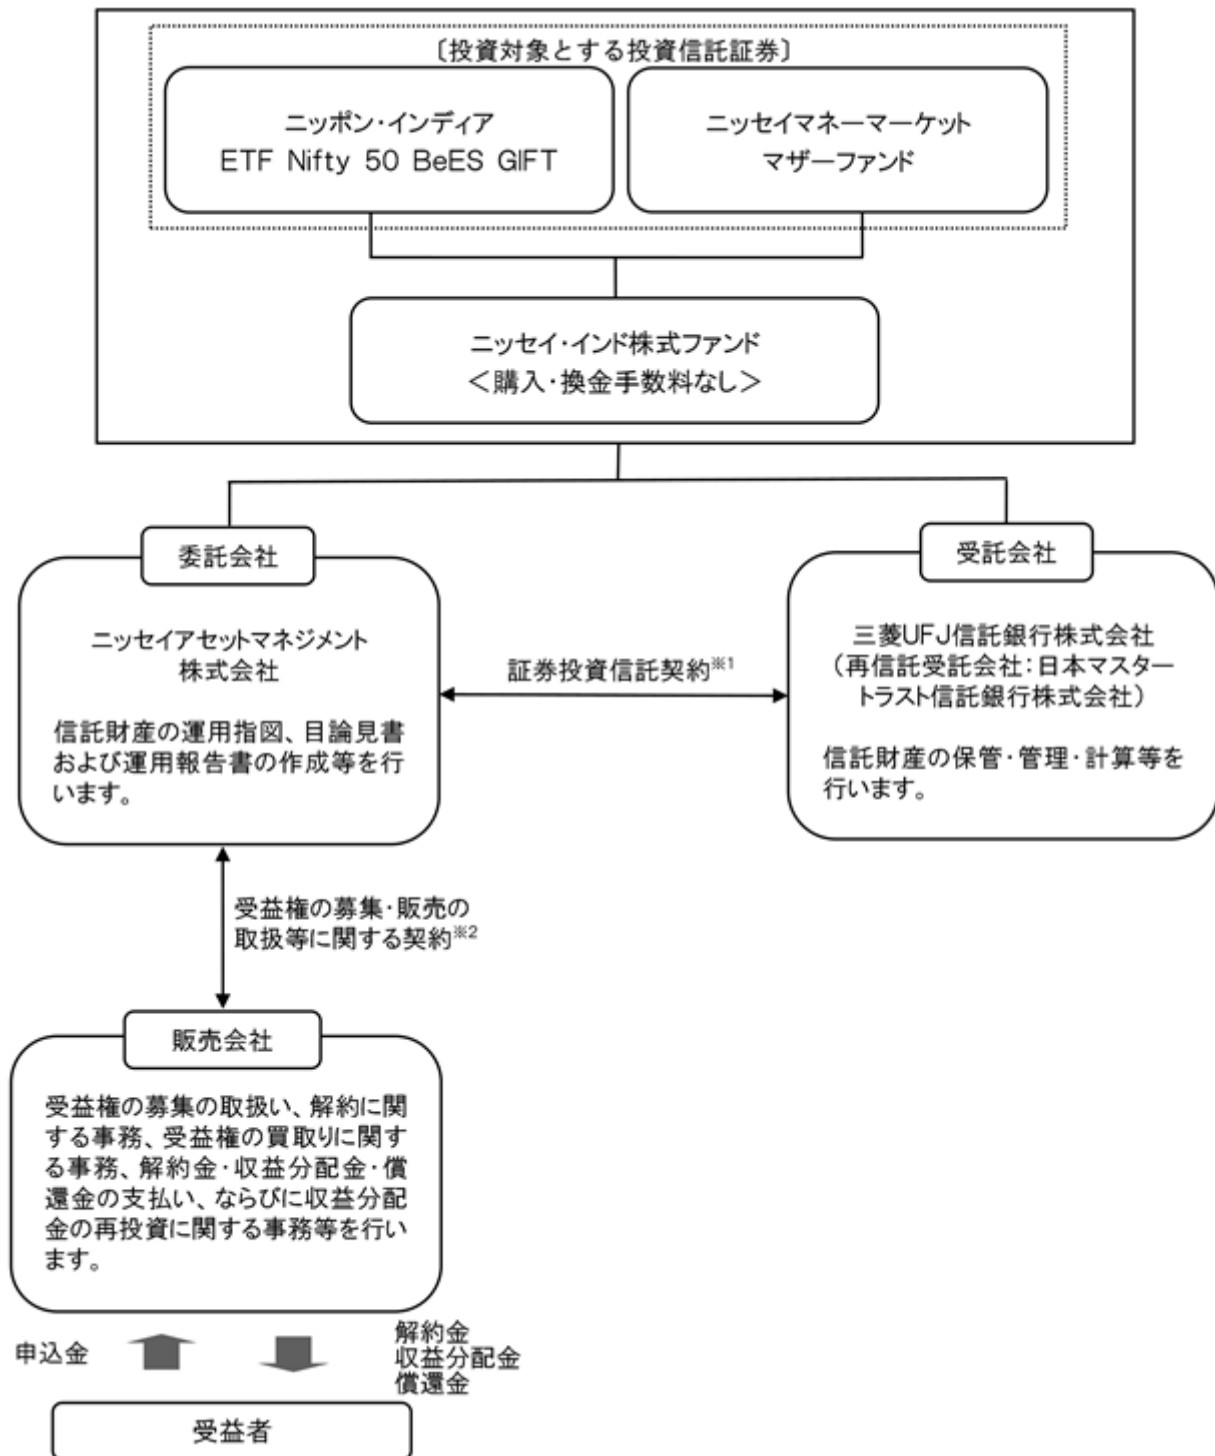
〔投資対象とする投資信託証券〕

ニッポン・インディア ETF Nifty 50 BeES GIFT

ニッセイマネーマーケットマザーファンド

ニッセイ・インド株式ファンド
＜購入・換金手数料なし＞

委託会社

ニッセイアセットマネジメント株式会社

信託財産の運用指図、目論見書および運用報告書の作成等を行います。

証券投資信託契約$^{※1}$

受託会社

三菱UFJ信託銀行株式会社
（再信託受託会社：日本マスタートラスト信託銀行株式会社）

信託財産の保管・管理・計算等を行います。

受益権の募集・販売の取扱等に関する契約$^{※2}$

販売会社

受益権の募集の取扱い、解約に関する事務、受益権の買取りに関する事務、解約金・収益分配金・償還金の支払い、ならびに収益分配金の再投資に関する事務等を行います。

申込金

解約金
収益分配金
償還金

受益者